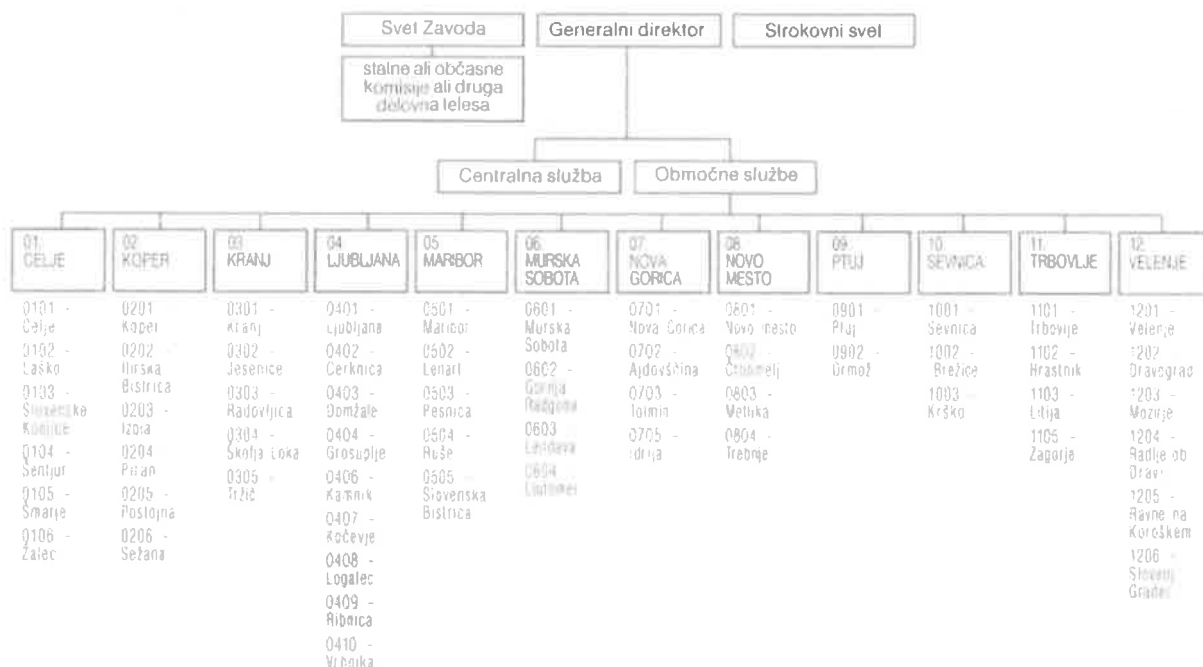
Svet Zavoda

Generalni direktor

Strokovni svet

stalne ali občasne komisije ali druga delovna telesa

Centralna služba

Območne službe

01 CELJE

0101 - Celje
0102 - Laško
0103 - Slovenske Konjice
0104 - Šentjur
0105 - Šmarje
0106 - Žalec

02 KOPER

0201 - Koper
0202 - Ilirska Bistrica
0203 - Izola
0204 - Piran
0205 - Postojna
0206 - Sežana

03 KRANJ

0301 - Kranj
0302 - Jesenice
0303 - Radovljica
0304 - Škofja Loka
0305 - Tržič

04 LJUBLJANA

0401 - Ljubljana
0402 - Cerknica
0403 - Domžale
0404 - Grosuplje
0406 - Kamnik
0407 - Kočevje
0408 - Logatec
0409 - Ribnica
0410 - Vrhnika

05 MARIBOR

0501 - Maribor
0502 - Lenart
0503 - Pesnica
0504 - Ruše
0505 - Slovenska Bistrica

06 MURSKA SOBOTA

0601 - Murska Sobota
0602 - Gornja Radgona
0603 - Lendava
0604 - Ljutomer

07 NOVA GORICA

0701 - Nova Gorica
0702 - Ajdovščina
0703 - Tolmin
0705 - Idrija

08 NOVO MESTO

0801 - Novo mesto
0802 - Črnomelj
0803 - Metlika
0804 - Trebnje

09 PTUJ

0901 - Ptuj
0902 - Ormož

10 SEVNICA

1001 - Sevnica
1002 - Brežice
1003 - Krško

11 TRBOVLJE

1101 - Trbovlje
1102 - Hrastnik
1103 - Litija
1105 - Zagorje

12 VELENJE

1201 - Velenje
1202 - Dravograd
1203 - Mozirje
1204 - Radlje ob Dravi
1205 - Ravne na Koroškem
1206 - Slovenj Gradec